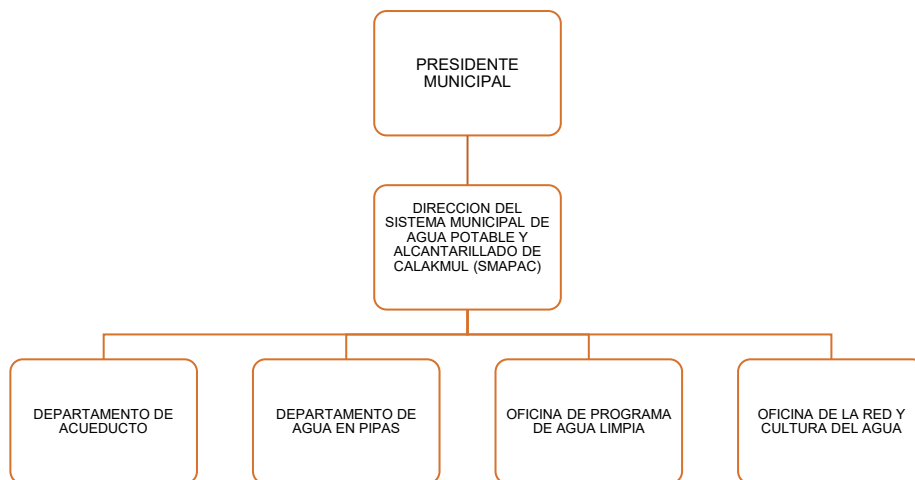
PRESIDENTE MUNICIPAL

DIRECCION DEL SISTEMA MUNICIPAL DE AGUA POTABLE Y ALCANTARILLADO DE CALAKMUL (SMAPAC)

DEPARTAMENTO DE ACUEDUCTO

DEPARTAMENTO DE AGUA EN PIPAS

OFICINA DE PROGRAMA DE AGUA LIMPIA

OFICINA DE LA RED Y CULTURA DEL AGUA